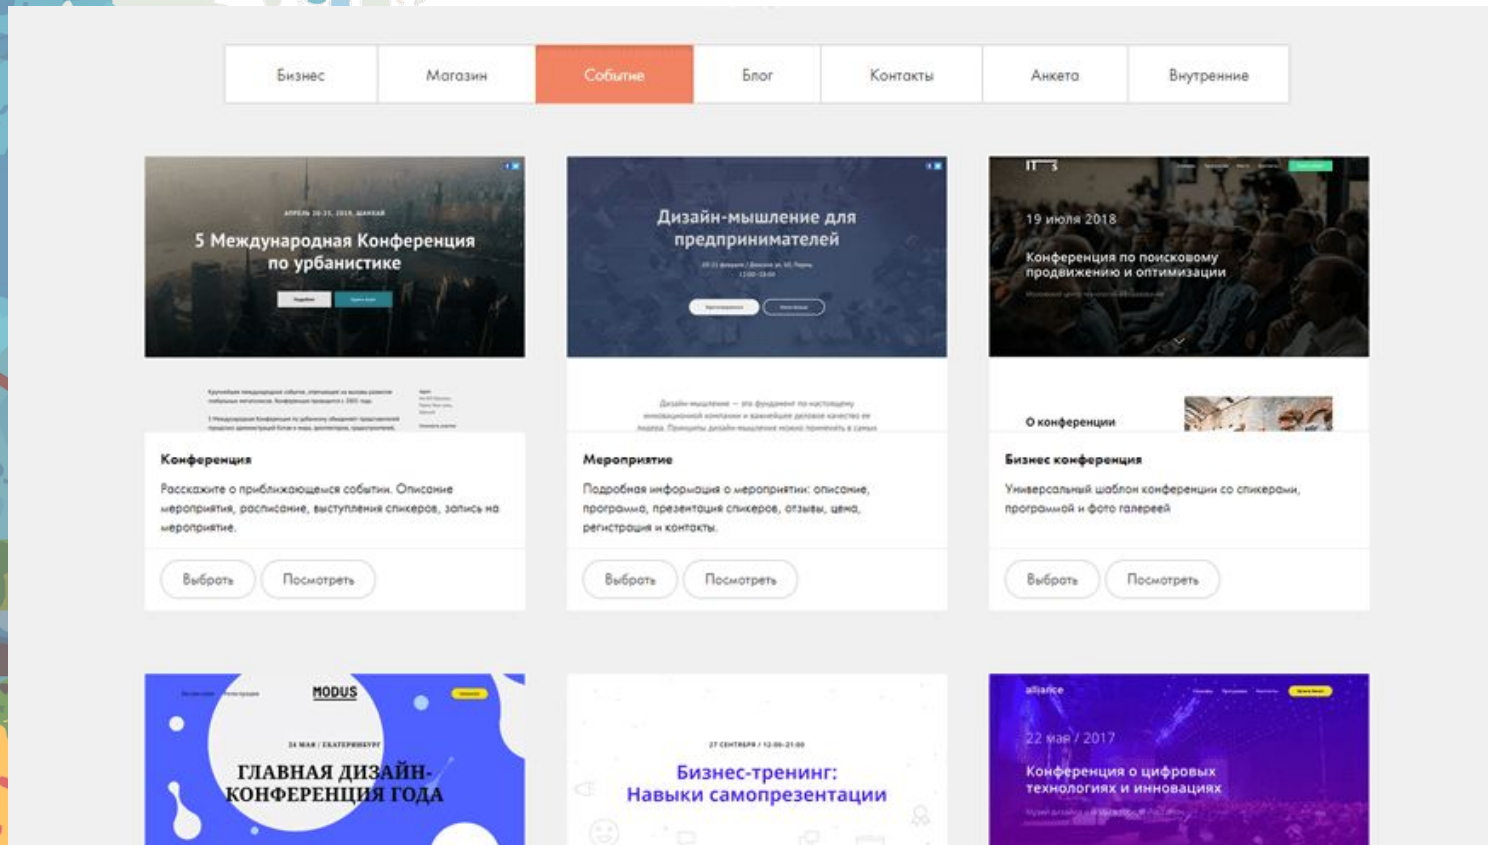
Бизнес | Магазин | Событие | Блог | Контакты | Анкета | Внутренние

АПРЕЛЬ 20-21, 2019, ШАНХАЙ

5 Международная Конференция по урбанистике

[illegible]

Конференция

Расскажите о приближающемся событии. Описание мероприятия, расписание, выступления спикеров, запись на мероприятие.

Выбрать Посмотреть

Дизайн-мышление для предпринимателей

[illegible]

Мероприятие

Подробная информация о мероприятии: описание, программа, презентация спикеров, отзывы, цена, регистрация и контакты.

Выбрать Посмотреть

IT

19 июля 2018

Конференция по поисковому продвижению и оптимизации

О конференции

Бизнес конференция

Универсальный шаблон конференции со спикерами, программой и фото галереей

Выбрать Посмотреть

MODUS

24 МАЯ / ЕКАТЕРИНБУРГ

ГЛАВНАЯ ДИЗАЙН-КОНФЕРЕНЦИЯ ГОДА

27 СЕНТЯБРЯ / 12:00-21:00

Бизнес-тренинг: Навыки самопрезентации

alliance

22 мая / 2017

Конференция о цифровых технологиях и инновациях